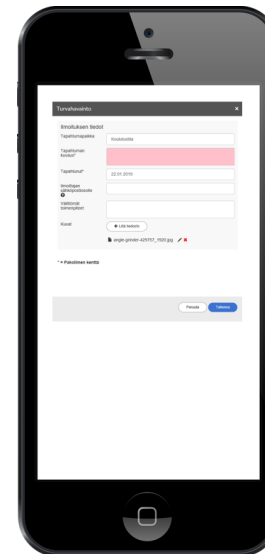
Turvahavainto
×
Ilmoituksen tiedot
Tapahtumapaikka
Koulutustila
Tapahtuman kuvaus*
Tapahtunut*
22.01.2018
Ilmoittajan sähköpostiosoite
Välittömät toimenpiteet
Kuvat
Liitä tiedosto
angle-grinder-429757_1920.jpg
* = Pakollinen kenttä
Peruuta
Tallenna